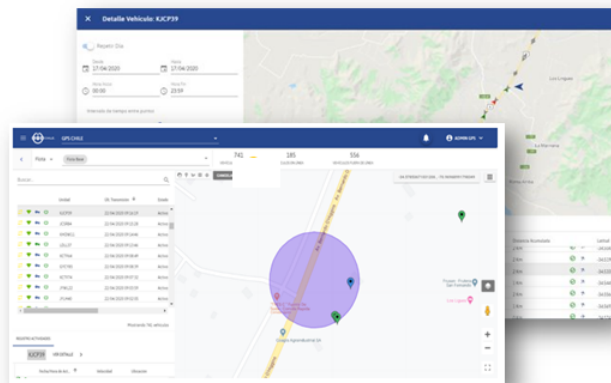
Detalle Vehículo: KJCP39

Repetir Día

Desde
17-04-2020

Hasta
27-04-2020

Hora Inicio
00:00

Hora Fin
23:59

Intervalo de tiempo entre puntos

GPS CHILE

ADMIN GPS

Flota

741

185

556

Buscar...

Unidad

Últ. Transmisión

Estado

KJCP39

22-04-2020 09:52:06

Activo

Mostrando 741 vehículo

KJCP39

VER DETALLE

Fecha Hora de Act.

Velocidad

Ubicación

Distancia Acumulada

Lectura